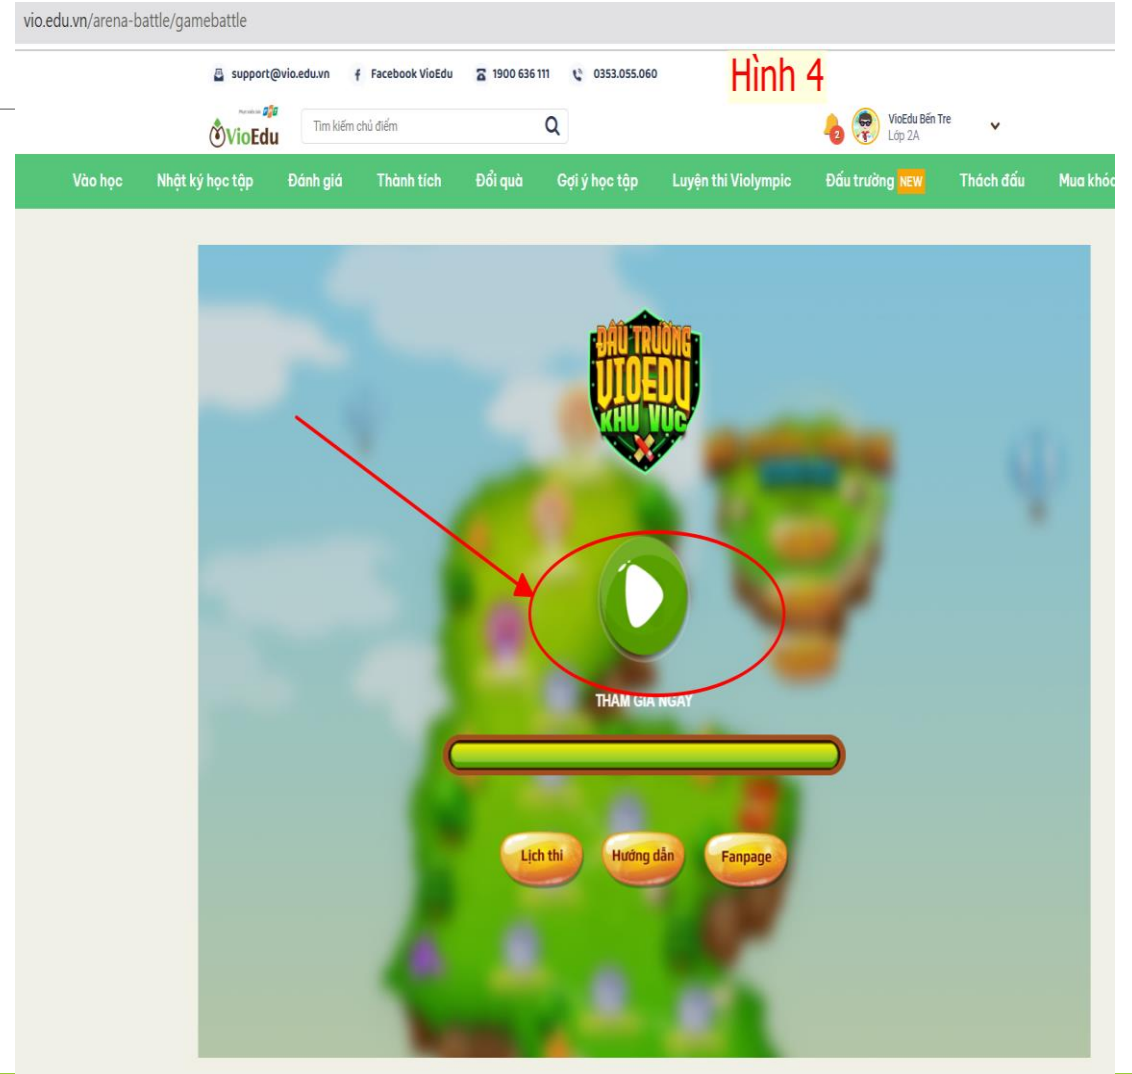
vio.edu.vn/arena-battle/gamebattle

support@vio.edu.vn Facebook VioEdu 1900 636 111 0353.055.060

Hình 4

VioEdu

Tìm kiếm chủ điểm

2

VioEdu Bến Tre
Lớp 2A

Vào học Nhật ký học tập Đánh giá Thành tích Đổi quà Gợi ý học tập Luyện thi Violympic Đấu trường NEW Thách đấu Mua khó

ĐẤU TRƯỜNG VIOEDU KHU VỰC

THAM GIA NGAY

Lịch thi Hướng dẫn Fanpage